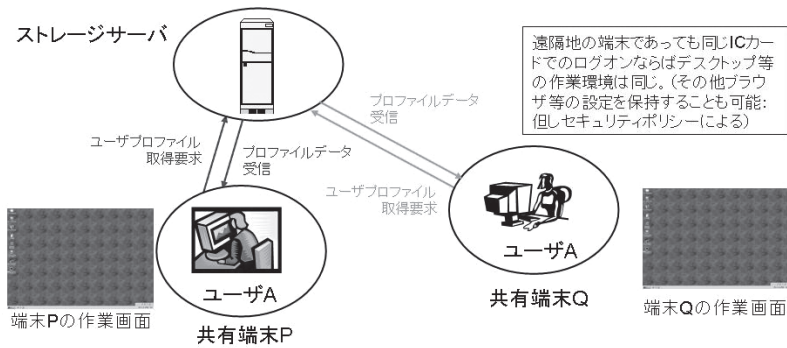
ストレージサーバ

遠隔地の端末であっても同じICカードでのログオンならばデスクトップ等の作業環境は同じ。(その他ブラウザ等の設定を保持することも可能：但しセキュリティポリシーによる)

プロファイルデータ受信

ユーザプロファイル取得要求

プロファイルデータ受信

ユーザプロファイル取得要求

ユーザA

ユーザA

共有端末Q

端末Pの作業画面

共有端末P

端末Qの作業画面